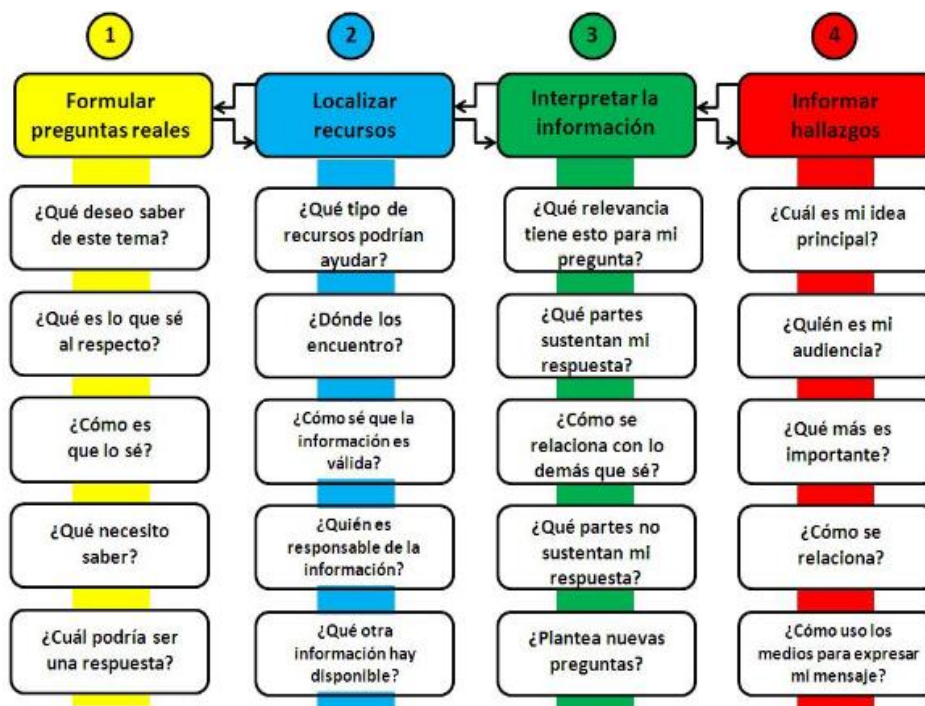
1

Formular preguntas reales

¿Qué deseo saber de este tema?

¿Qué es lo que sé al respecto?

¿Cómo es que lo sé?

¿Qué necesito saber?

¿Cuál podría ser una respuesta?

2

Localizar recursos

¿Qué tipo de recursos podrían ayudar?

¿Dónde los encuentro?

¿Cómo sé que la información es válida?

¿Quién es responsable de la información?

¿Qué otra información hay disponible?

3

Interpretar la información

¿Qué relevancia tiene esto para mi pregunta?

¿Qué partes sustentan mi respuesta?

¿Cómo se relaciona con lo demás que sé?

¿Qué partes no sustentan mi respuesta?

¿Plantea nuevas preguntas?

4

Informar hallazgos

¿Cuál es mi idea principal?

¿Quién es mi audiencia?

¿Qué más es importante?

¿Cómo se relaciona?

¿Cómo uso los medios para expresar mi mensaje?